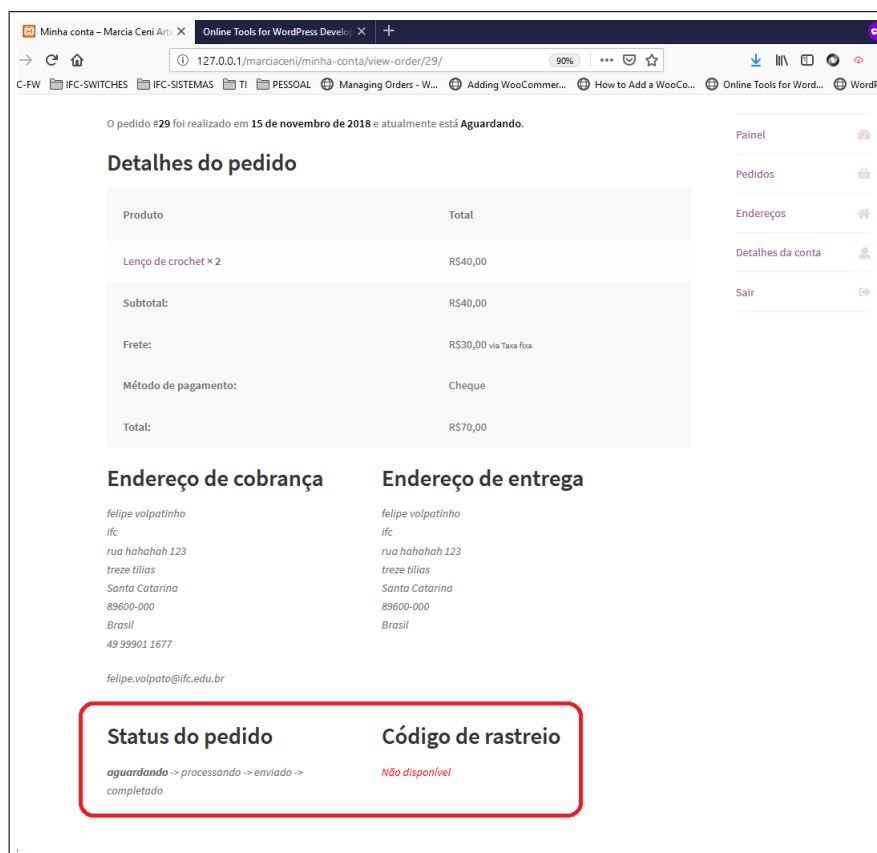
Minha conta – Marcia Ceni Art ×   Online Tools for WordPress Develop ×   +

127.0.0.1/marciaceni/minha-conta/view-order/29/   90%

C-FW   IFC-SWITCHES   IFC-SISTEMAS   TI   PESSOAL   Managing Orders - W...   Adding WooCommer...   How to Add a WooCo...   Online Tools for Word...   WordP

O pedido #29 foi realizado em 15 de novembro de 2018 e atualmente está Aguardando.

Detalhes do pedido

| Produto | Total |
|---|---|
| Lenço de crochet × 2 | R$40,00 |
| Subtotal: | R$40,00 |
| Frete: | R$30,00 via Taxa fixa |
| Método de pagamento: | Cheque |
| Total: | R$70,00 |

Endereço de cobrança

felipe volpatinho
ifc
rua hahahah 123
treze tilias
Santa Catarina
89600-000
Brasil
49 99901 1677

felipe.volpato@ifc.edu.br

Endereço de entrega

felipe volpatinho
ifc
rua hahahah 123
treze tilias
Santa Catarina
89600-000
Brasil

Status do pedido

aguardando -> processando -> enviado -> completado

Código de rastreio

Não disponível

Painel
Pedidos
Endereços
Detalhes da conta
Sair